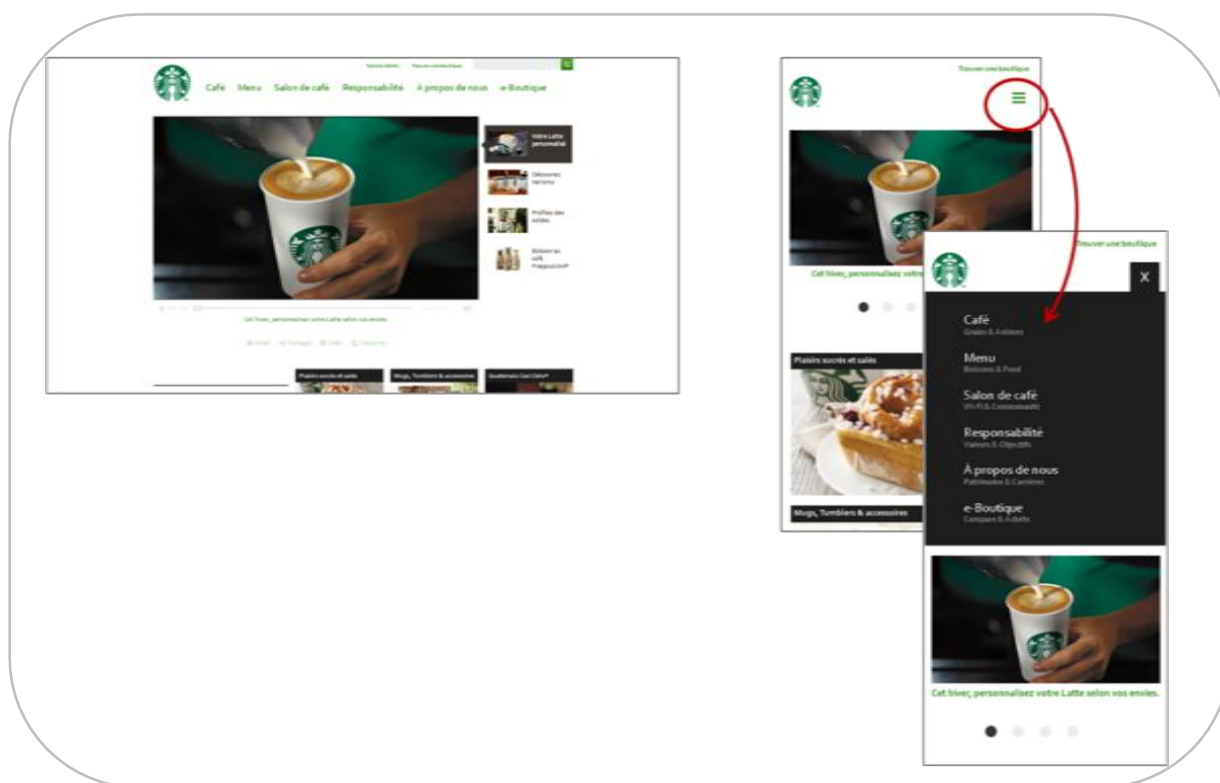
Café Menu Salon de café Responsabilité À propos de nous e-Boutique

Votre Latte personnalisé

Découvrez Veranda

Profitez des soldes

Boissons café Frappuccino®

Cet hiver, personnalisez votre Latte selon vos envies.

Plaisirs sucrés et salés

Mugs, Tumblers & accessoires

Trouver une boutique

Cet hiver, personnalisez votre

Plaisirs sucrés et salés

Mugs, Tumblers & accessoires

Trouver une boutique

X

Café
Grains & Arômes

Menu
Boissons & Food

Salon de café
Wi-Fi & Communauté

Responsabilité
Valeurs & Objectifs

À propos de nous
Patrimoine & Carrières

e-Boutique
Compare & Achète

Cet hiver, personnalisez votre Latte selon vos envies.